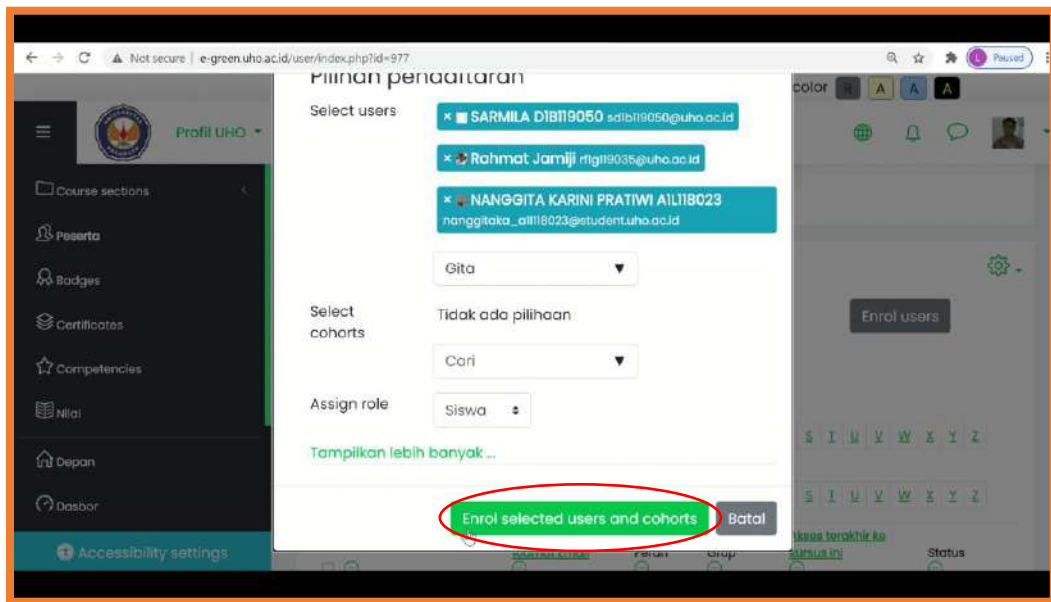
Not secure | e-green.uho.ac.id/user/index.php?id=977

Paused

Profil UHO

color R A A A

Course sections

Peserta

Badges

Certificates

Competencies

Nilai

Depan

Dasbor

Accessibility settings

Pilihan pendaftaran

Select users

× SARMILA D1B119050 sd1b119050@uho.ac.id

× Rohmat Jamiji rf1g119035@uho.ac.id

× NANGGITA KARINI PRATIWI A1L118023 nanggitaka_a1l118023@student.uho.ac.id

Gita

Select cohorts

Tidak ada pilihaan

Cari

Assign role

Siswa

Tampilkan lebih banyak ...

Enrol selected users and cohorts

Batal

Enrol users

S T U V W X Y Z

S T U V W X Y Z

Alamat Email

Peran

Grup

Akses terakhir ke kursus ini

Status